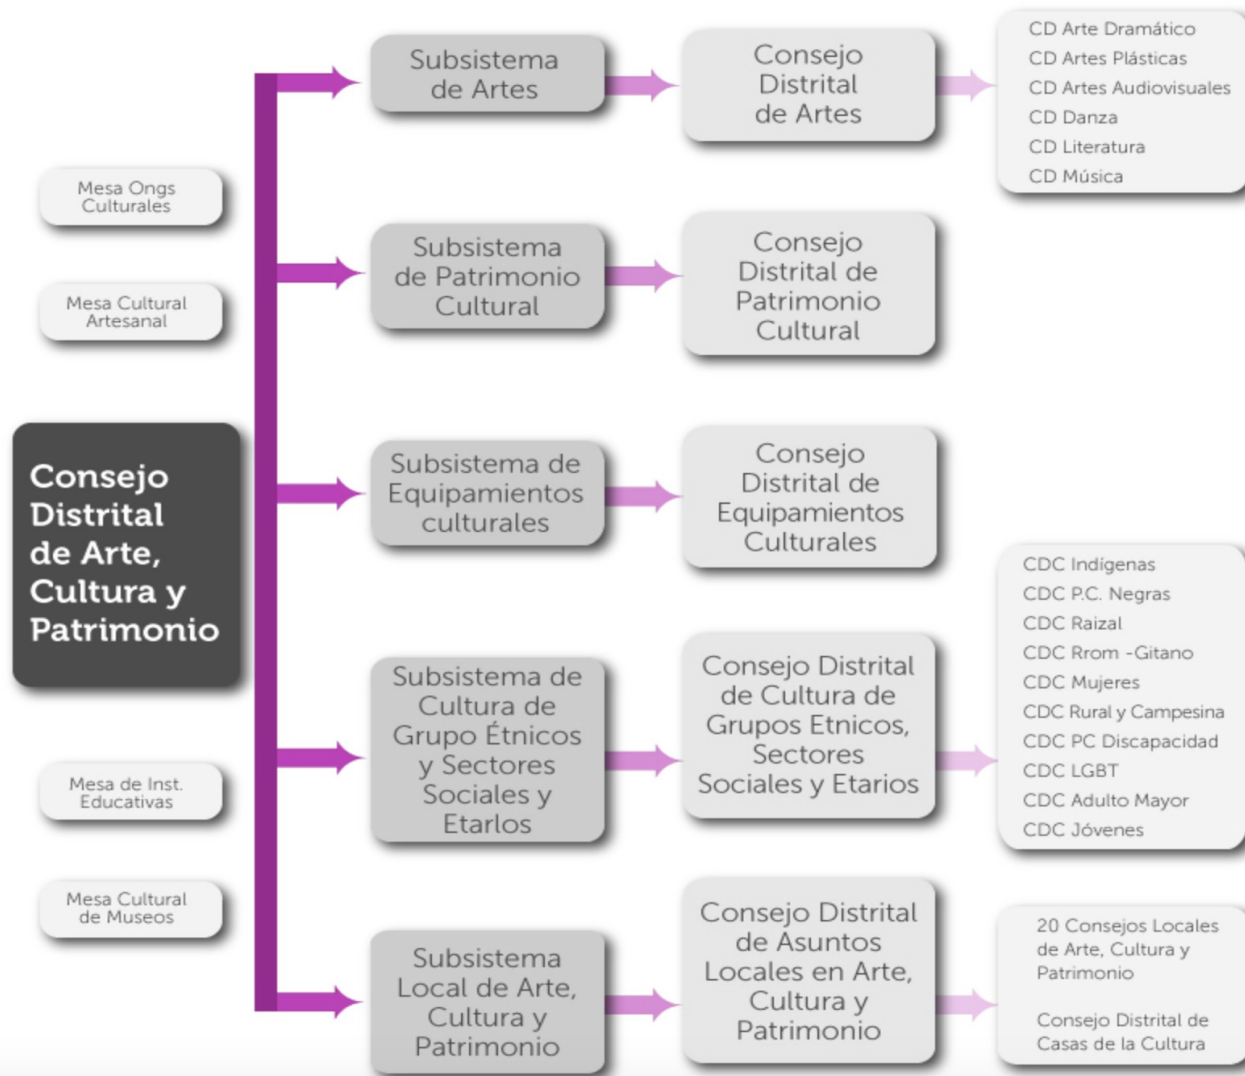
Mesa Ongs Culturales

Mesa Cultural Artesanal

Consejo Distrital de Arte, Cultura y Patrimonio

Mesa de Inst. Educativas

Mesa Cultural de Museos

Subsistema de Artes

Consejo Distrital de Artes

CD Arte Dramático
CD Artes Plásticas
CD Artes Audiovisuales
CD Danza
CD Literatura
CD Música

Subsistema de Patrimonio Cultural

Consejo Distrital de Patrimonio Cultural

Subsistema de Equipamientos culturales

Consejo Distrital de Equipamientos Culturales

Subsistema de Cultura de Grupo Étnicos y Sectores Sociales y Etarlos

Consejo Distrital de Cultura de Grupos Etnicos, Sectores Sociales y Etarios

CDC Indígenas
CDC P.C. Negras
CDC Raizal
CDC Rrom -Gitano
CDC Mujeres
CDC Rural y Campesina
CDC PC Discapacidad
CDC LGBT
CDC Adulto Mayor
CDC Jóvenes

Subsistema Local de Arte, Cultura y Patrimonio

Consejo Distrital de Asuntos Locales en Arte, Cultura y Patrimonio

20 Consejos Locales de Arte, Cultura y Patrimonio

Consejo Distrital de Casas de la Cultura